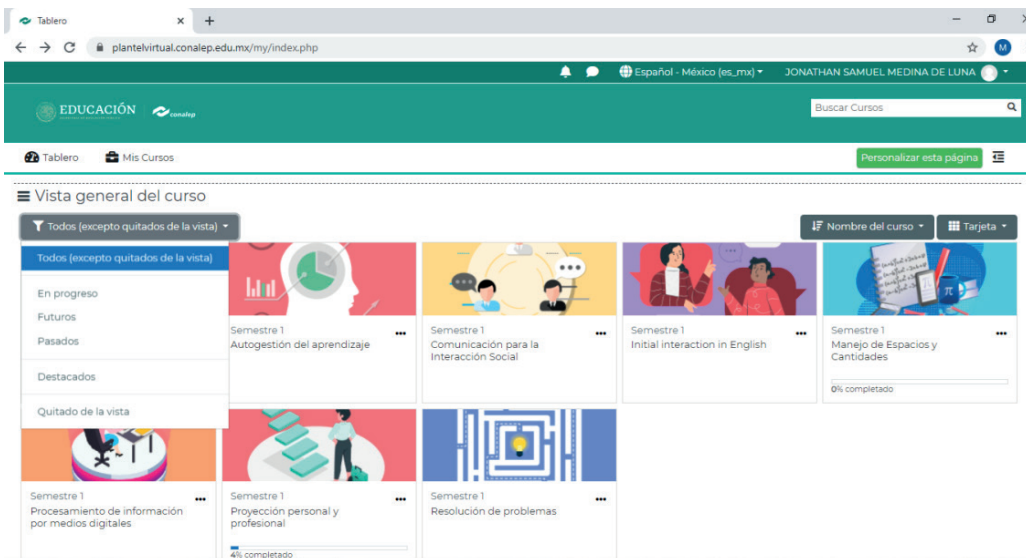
Tablero

plantelvirtual.conalep.edu.mx/my/index.php

M

Español - México (es_mx) JONATHAN SAMUEL MEDINA DE LUNA

EDUCACIÓN conalep

Buscar Cursos

Tablero Mis Cursos

Personalizar esta página

Vista general del curso

Todos (excepto quitados de la vista)

Nombre del curso Tarjeta

Todos (excepto quitados de la vista)

En progreso

Futuros

Pasados

Destacados

Quitado de la vista

Semestre 1
Autogestión del aprendizaje

Semestre 1
Comunicación para la Interacción Social

Semestre 1
Initial interaction in English

Semestre 1
Manejo de Espacios y Cantidades
0% completado

Semestre 1
Procesamiento de información por medios digitales

Semestre 1
Proyección personal y profesional
4% completado

Semestre 1
Resolución de problemas